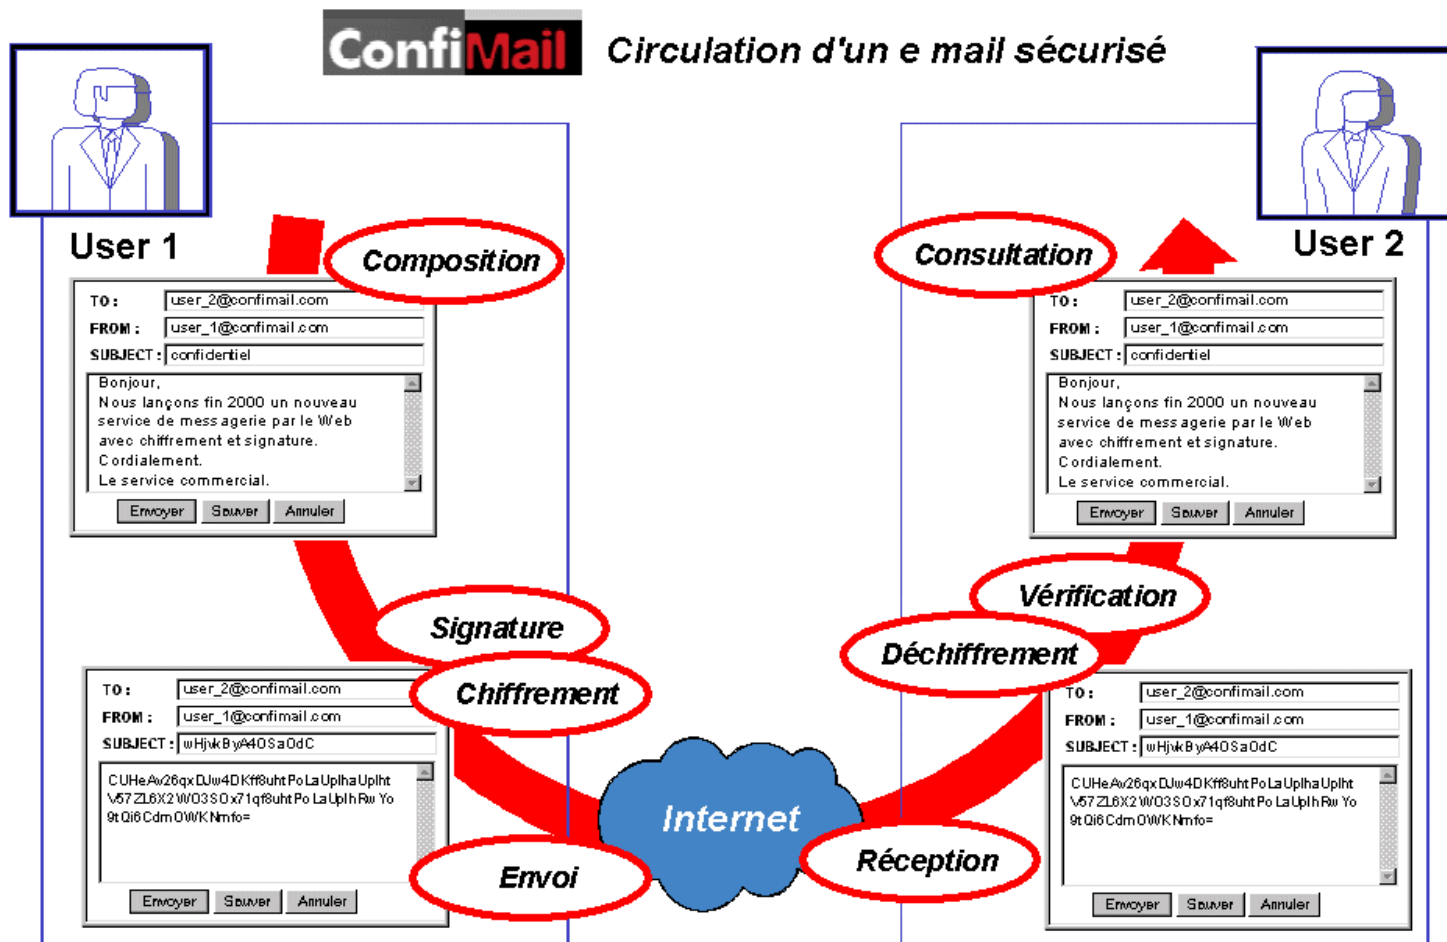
ConfiMail Circulation d'un e mail sécurisé

User 1

Composition

TO : user_2@confimail.com
FROM : user_1@confimail.com
SUBJECT : confidentiel

Bonjour,
Nous lançons fin 2000 un nouveau service de messagerie par le Web avec chiffrement et signature.
Cordialement.
Le service commercial.

Envoyer Sauver Annuler

Signature

Chiffrement

TO : user_2@confimail.com
FROM : user_1@confimail.com
SUBJECT : wHjwkByA40SaOdC

CUHeAv26qxDJw4DKff8uhtPoLaUplhaUplht V57ZL6X2W03SOx71qf8uhtPoLaUplhRwYo 9tQi6CdmOWKNmfo=

Envoyer Sauver Annuler

Envoi

Internet

Réception

User 2

Consultation

TO : user_2@confimail.com
FROM : user_1@confimail.com
SUBJECT : confidentiel

Bonjour,
Nous lançons fin 2000 un nouveau service de messagerie par le Web avec chiffrement et signature.
Cordialement.
Le service commercial.

Envoyer Sauver Annuler

Vérification

Déchiffrement

TO : user_2@confimail.com
FROM : user_1@confimail.com
SUBJECT : wHjwkByA40SaOdC

CUHeAv26qxDJw4DKff8uhtPoLaUplhaUplht V57ZL6X2W03SOx71qf8uhtPoLaUplhRwYo 9tQi6CdmOWKNmfo=

Envoyer Sauver Annuler